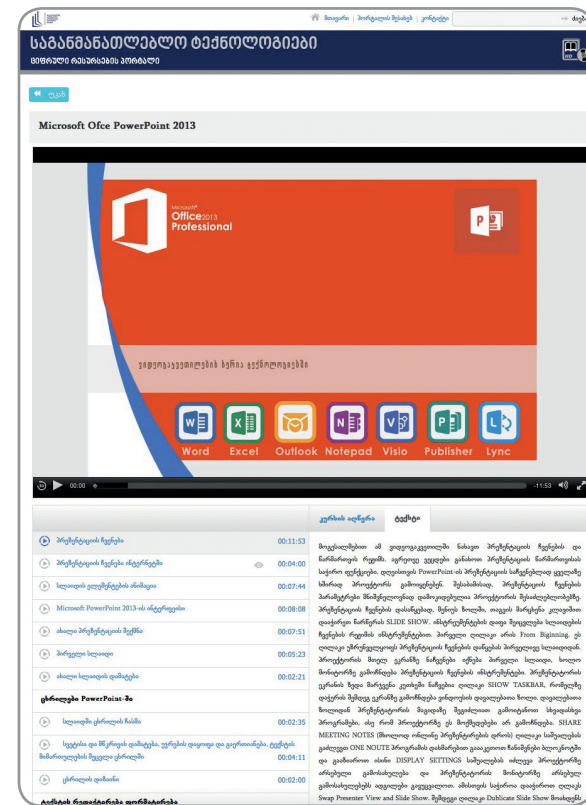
მთავარი | მორგებული შესვლა | კონტაქტი

საგანმანათლებლო ტექნოლოგიები
ციფრული რესურსების პორტალი

უკან

Microsoft Ofce PowerPoint 2013

Office 2013 Professional

საფოსტო ტექნოლოგიების ხერხი ტექნოლოგიები

Word Excel Outlook Notepad Visio Publisher Lync

00:00 -11:53

| | |
|---|---|
| პრეზენტაციის ჩვენება | 00:11:53 |
| პრეზენტაციის ჩვენება ინტერნეტში | 00:04:00 |
| სლაიდის ელემენტების ანიმაცია | 00:07:44 |
| Microsoft PowerPoint 2013-ის ინტერფეისი | 00:08:08 |
| ახალი პრეზენტაციის შექმნა | 00:07:51 |
| პირველი სლაიდი | 00:05:23 |
| ახალი სლაიდის დამატება | 00:02:21 |

ცხრილები PowerPoint-ში

| | |
|---|---|
| სლაიდში ცხრილის ჩასმა | 00:02:35 |
| სვეტისა და მწკრივის დამატება, უჯრების დაყოფა და გაერთიანება, ტექსტის მიმართულების შეცვლა ცხრილში | 00:04:11 |
| ცხრილის დიზაინი | 00:02:00 |

კურსის აღწერა | ტექსტი

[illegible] SLIDE SHOW. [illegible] From Beginning. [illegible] SHOW TASKBAR, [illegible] SHARE MEETING NOTES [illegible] ONE NOUTE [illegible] DISPLAY SETTINGS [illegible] Swap Presenter View and Slide Show. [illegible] Duplicate Slide Show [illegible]